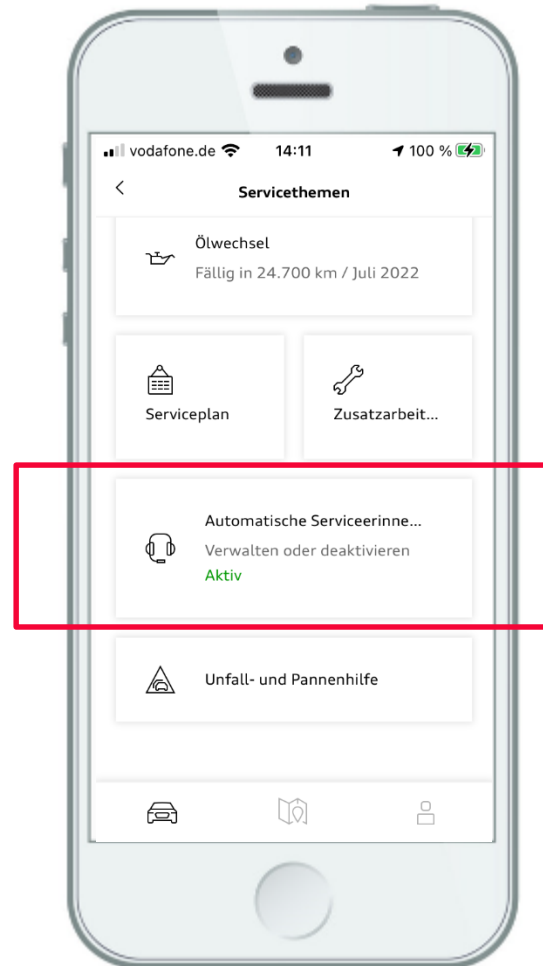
vodafone.de 14:11 100 %

<

Servicethemen

Ölwechsel
Fällig in 24.700 km / Juli 2022

Serviceplan

Zusatzarbeit...

Automatische Serviceerinne...
Verwalten oder deaktivieren
Aktiv

Unfall- und Pannenhilfe